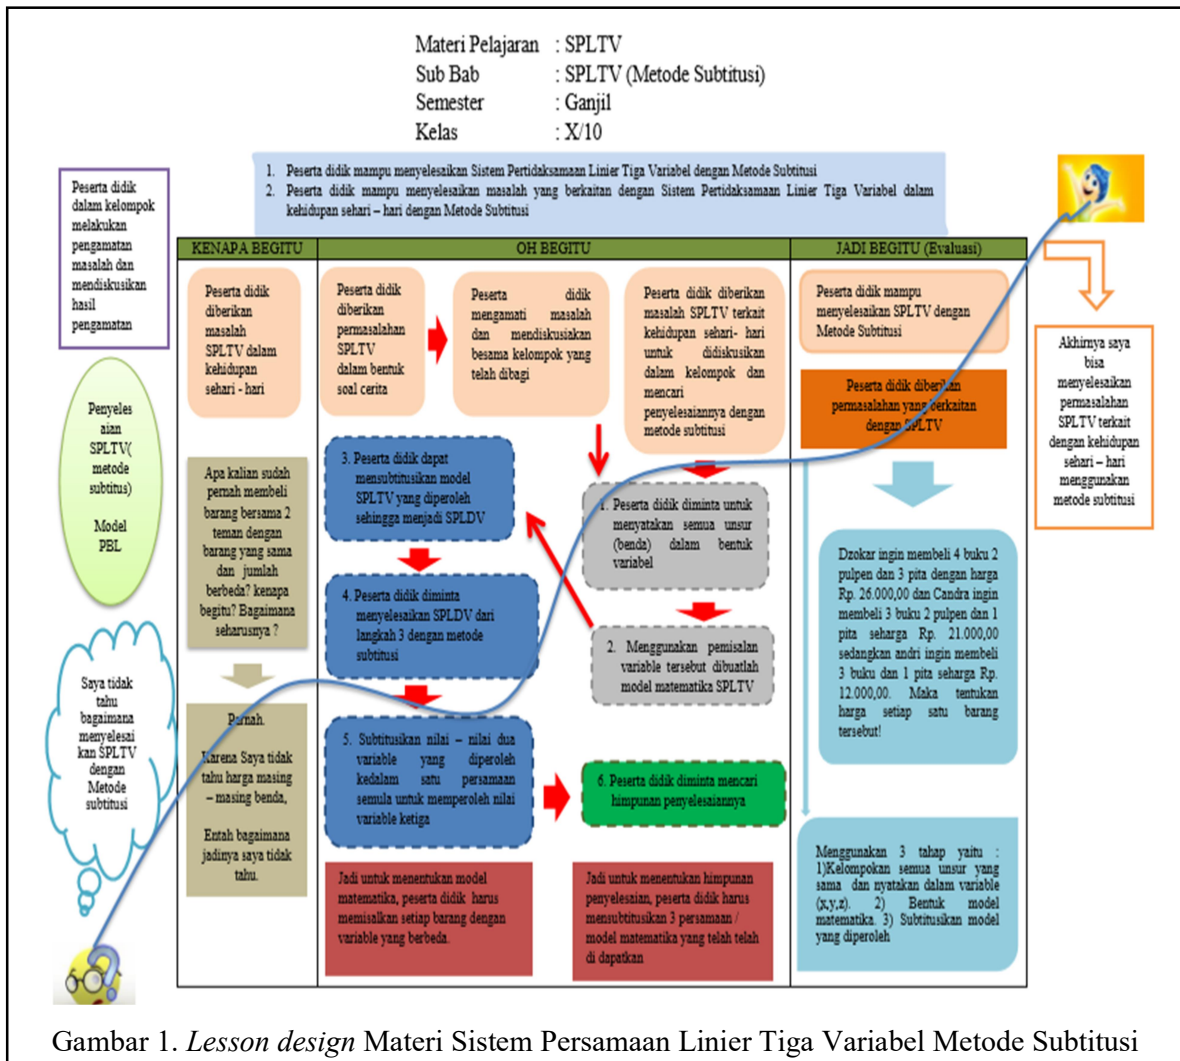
Materi Pelajaran : SPLTV
Sub Bab : SPLTV (Metode Subtitusi)
Semester : Ganjil
Kelas : X/10

1. Peserta didik mampu menyelesaikan Sistem Pertidaksamaan Linier Tiga Variabel dengan Metode Subtitusi
2. Peserta didik mampu menyelesaikan masalah yang berkaitan dengan Sistem Pertidaksamaan Linier Tiga Variabel dalam kehidupan sehari – hari dengan Metode Subtitusi

Peserta didik dalam kelompok melakukan pengamatan masalah dan mendiskusikan hasil pengamatan

Penyelesaian SPLTV( metode subtitusi)

Model PBL

Saya tidak tahu bagaimana menyelesaikan SPLTV dengan Metode subtitusi

KENAPA BEGITU

Peserta didik diberikan masalah SPLTV dalam kehidupan sehari - hari

Apa kalian sudah pernah membeli barang bersama 2 teman dengan barang yang sama dan jumlah berbeda? kenapa begitu? Bagaimana seharusnya ?

Pernah.

Karena Saya tidak tahu harga masing – masing benda,

Entah bagaimana jadinya saya tidak tahu.

OH BEGITU

Peserta didik diberikan permasalahan SPLTV dalam bentuk soal cerita

Peserta didik mengamati masalah dan mendiskusikan besama kelompok yang telah dibagi

Peserta didik diberikan masalah SPLTV terkait kehidupan sehari- hari untuk didiskusikan dalam kelompok dan mencari penyelesaiannya dengan metode subtitusi

3. Peserta didik dapat mensubtitusikan model SPLTV yang diperoleh sehingga menjadi SPLDV

1. Peserta didik diminta untuk menyatakan semua unsur (benda) dalam bentuk variabel

4. Peserta didik diminta menyelesaikan SPLDV dari langkah 3 dengan metode subtitusi

2. Menggunakan pemisalan variable tersebut dibuatlah model matematika SPLTV

5. Subtitusikan nilai – nilai dua variable yang diperoleh kedalam satu persamaan semula untuk memperoleh nilai variable ketiga

6. Peserta didik diminta mencari himpunan penyelesaiannya

Jadi untuk menentukan model matematika, peserta didik harus memisalkan setiap barang dengan variable yang berbeda.

Jadi untuk menentukan himpunan penyelesaian, peserta didik harus mensubtitusikan 3 persamaan / model matematika yang telah telah di dapatkan

JADI BEGITU (Evaluasi)

Peserta didik mampu menyelesaikan SPLTV dengan Metode Subtitusi

Peserta didik diberikan permasalahan yang berkaitan dengan SPLTV

Dzokar ingin membeli 4 buku 2 pulpen dan 3 pita dengan harga Rp. 26.000,00 dan Candra ingin membeli 3 buku 2 pulpen dan 1 pita seharga Rp. 21.000,00 sedangkan andri ingin membeli 3 buku dan 1 pita seharga Rp. 12.000,00. Maka tentukan harga setiap satu barang tersebut!

Menggunakan 3 tahap yaitu : 1)Kelompokan semua unsur yang sama dan nyatakan dalam variable (x,y,z). 2) Bentuk model matematika. 3) Subtitusikan model yang diperoleh

Akhirnya saya bisa menyelesaikan permasalahan SPLTV terkait dengan kehidupan sehari – hari menggunakan metode subtitusi

Gambar 1. *Lesson design* Materi Sistem Persamaan Linier Tiga Variabel Metode Subtitusi